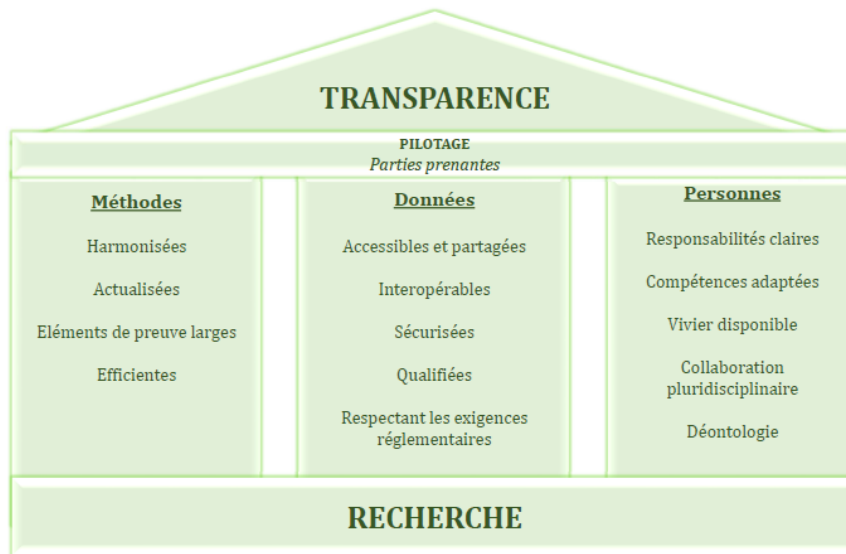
TRANSPARENCE

PILOTAGE
Parties prenantes

Méthodes

Harmonisées

Actualisées

Eléments de preuve larges

Efficientes

Données

Accessibles et partagées

Interopérables

Sécurisées

Qualifiées

Respectant les exigences réglementaires

Personnes

Responsabilités claires

Compétences adaptées

Vivier disponible

Collaboration pluridisciplinaire

Déontologie

RECHERCHE